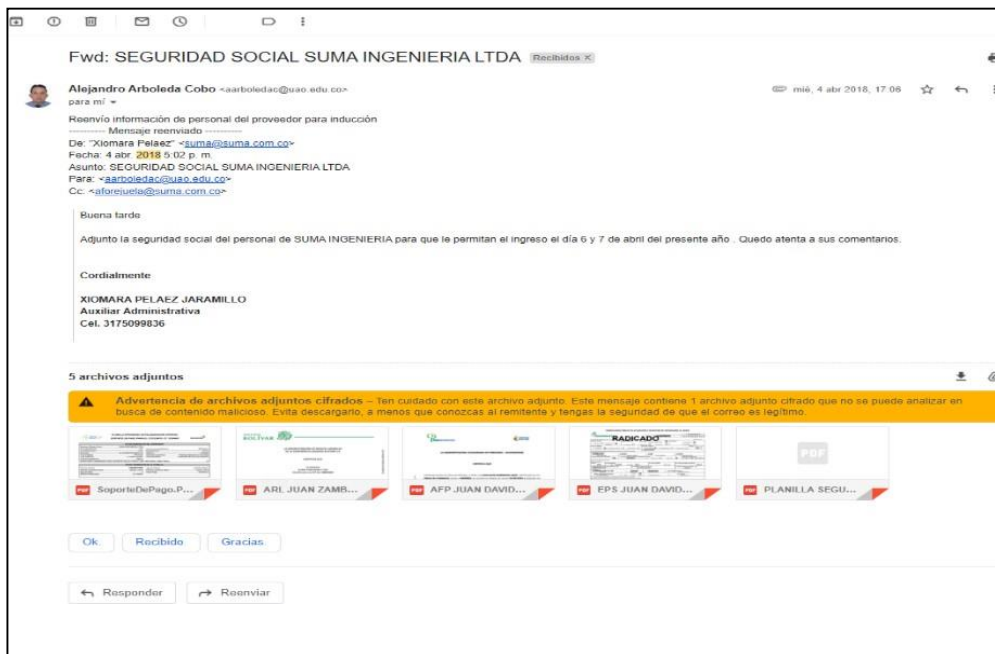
Fwd: SEGURIDAD SOCIAL SUMA INGENIERIA LTDA Recibidos ×

Alejandro Arboleda Cobo <aarboledac@uao.edu.co>
para mí

mié, 4 abr 2018, 17:06

Reenvío información de personal del proveedor para inducción
---------- Mensaje reenviado ----------
De: "Xiomara Pelaez" <suma@suma.com.co>
Fecha: 4 abr. 2018 5:02 p. m.
Asunto: SEGURIDAD SOCIAL SUMA INGENIERIA LTDA
Para: <aarboledac@uao.edu.co>
Cc: <aforejuela@suma.com.co>

Buena tarde

Adjunto la seguridad social del personal de SUMA INGENIERIA para que le permitan el ingreso el día 6 y 7 de abril del presente año . Quedo atenta a sus comentarios.

Cordialmente

XIOMARA PELAEZ JARAMILLO
Auxiliar Administrativa
Cel. 3175099836

5 archivos adjuntos

Advertencia de archivos adjuntos cifrados – Ten cuidado con este archivo adjunto. Este mensaje contiene 1 archivo adjunto cifrado que no se puede analizar en busca de contenido malicioso. Evita descargarlo, a menos que conozcas al remitente y tengas la seguridad de que el correo es legítimo.

SoporteDePago.P...
ARL JUAN ZAMB...
AFP JUAN DAVID...
RADICADO
EPS JUAN DAVID...
PDF
PLANILLA SEGU...

Ok.
Recibido
Gracias.

Responder
Reenviar